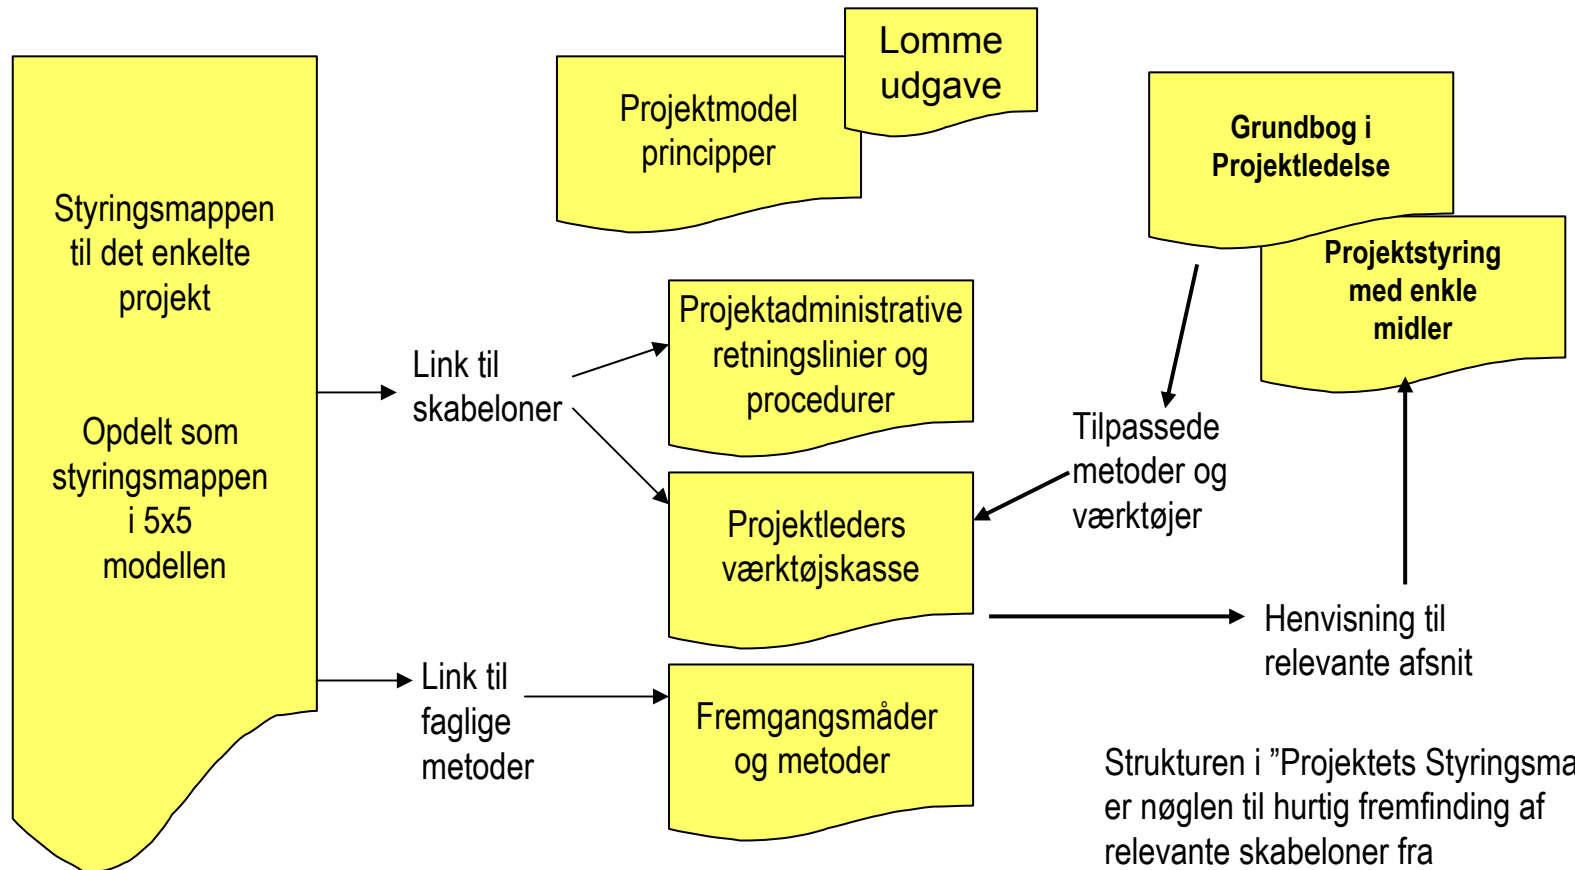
Styringsmappen til det enkelte projekt

Opdelt som styringsmappen i 5x5 modellen

Projektmodel principper

Lomme udgave

Grundbog i Projektledelse

Projektstyring med enkle midler

Link til skabeloner

Projektadministrative retningslinier og procedurer

Projektleders værktøjskasse

Tilpassede metoder og værktøjer

Henvisning til relevante afsnit

Link til faglige metoder

Fremgangsmåder og metoder

Strukturen i ”Projektets Styringsma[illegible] er nøglen til hurtig fremfinding af relevante skabeloner fra